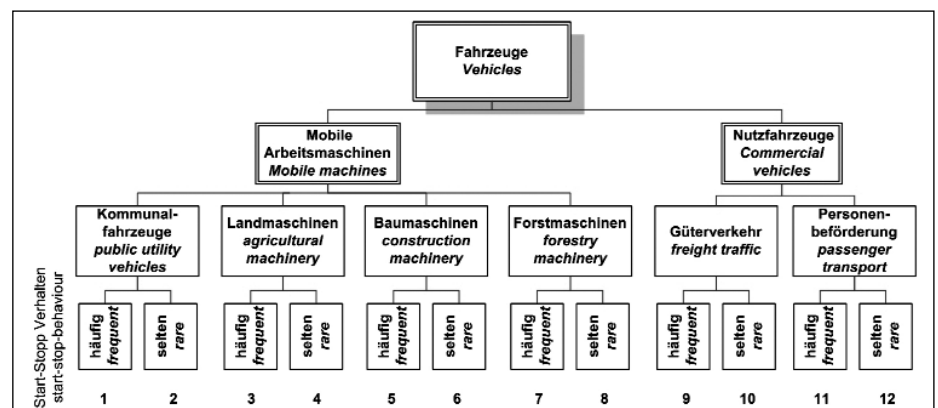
Fahrzeuge
Vehicles

Mobile Arbeitsmaschinen
Mobile machines

Nutzfahrzeuge
Commercial vehicles

Kommunalfahrzeuge
public utility vehicles

Landmaschinen
agricultural machinery

Baumaschinen
construction machinery

Forstmaschinen
forestry machinery

Güterverkehr
freight traffic

Personenbeförderung
passenger transport

Start-Stopp Verhalten
start-stop-behaviour

häufig frequent
selten rare
häufig frequent
selten rare
häufig frequent
selten rare
häufig frequent
selten rare
häufig frequent
selten rare
häufig frequent
selten rare

1 2 3 4 5 6 7 8 9 10 11 12